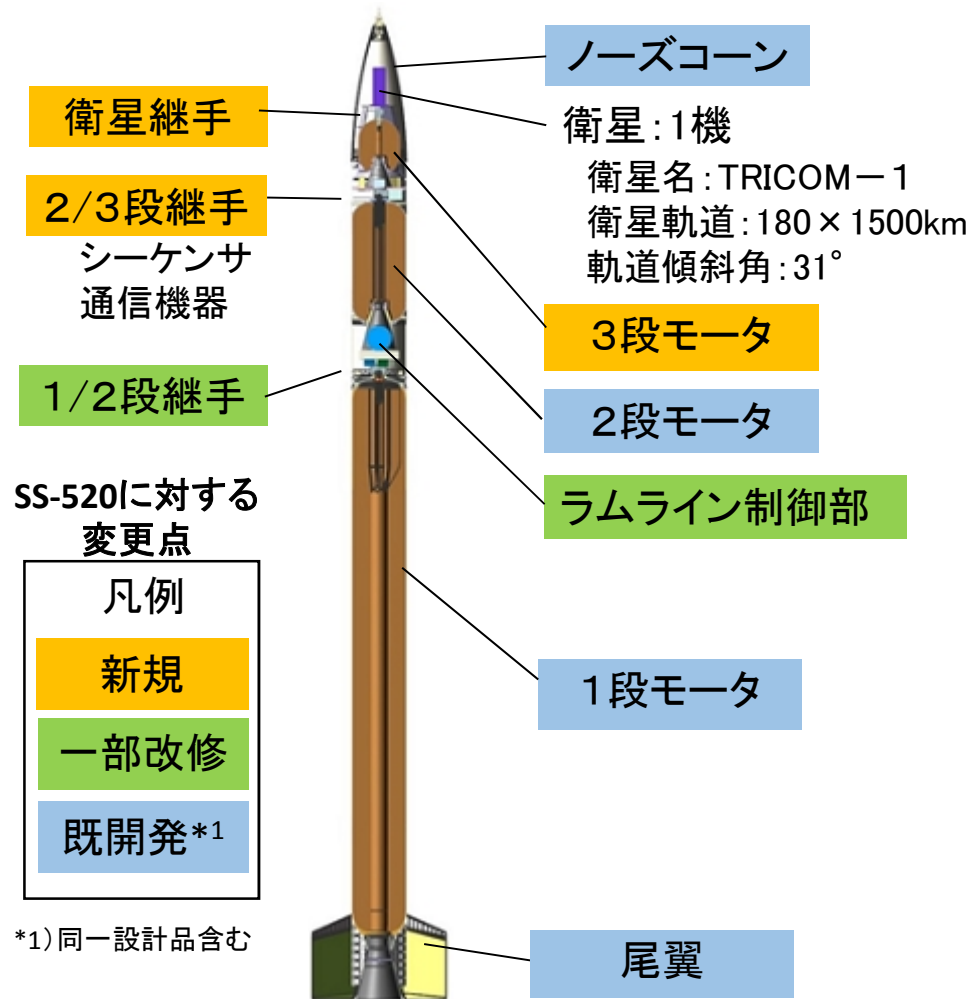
ノーズコーン

衛星継手

衛星:1機
衛星名:TRICOM−1
衛星軌道:180×1500km
軌道傾斜角:31°

2/3段継手

シーケンサ
通信機器

3段モータ

1/2段継手

2段モータ

SS-520に対する
変更点

ラムライン制御部

凡例
新規
一部改修
既開発*1

1段モータ

*1)同一設計品含む

尾翼